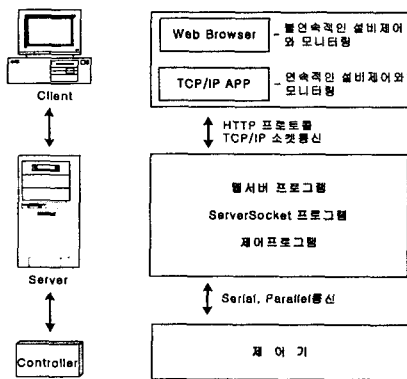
Client

Server

Controller

Web Browser - 불연속적인 설비제어와 모니터링

TCP/IP APP - 연속적인 설비제어와 모니터링

HTTP 프로토콜
TCP/IP 소켓통신

웹서버 프로그램

ServerSocket 프로그램

제어프로그램

Serial, Parallel통신

제 어 기